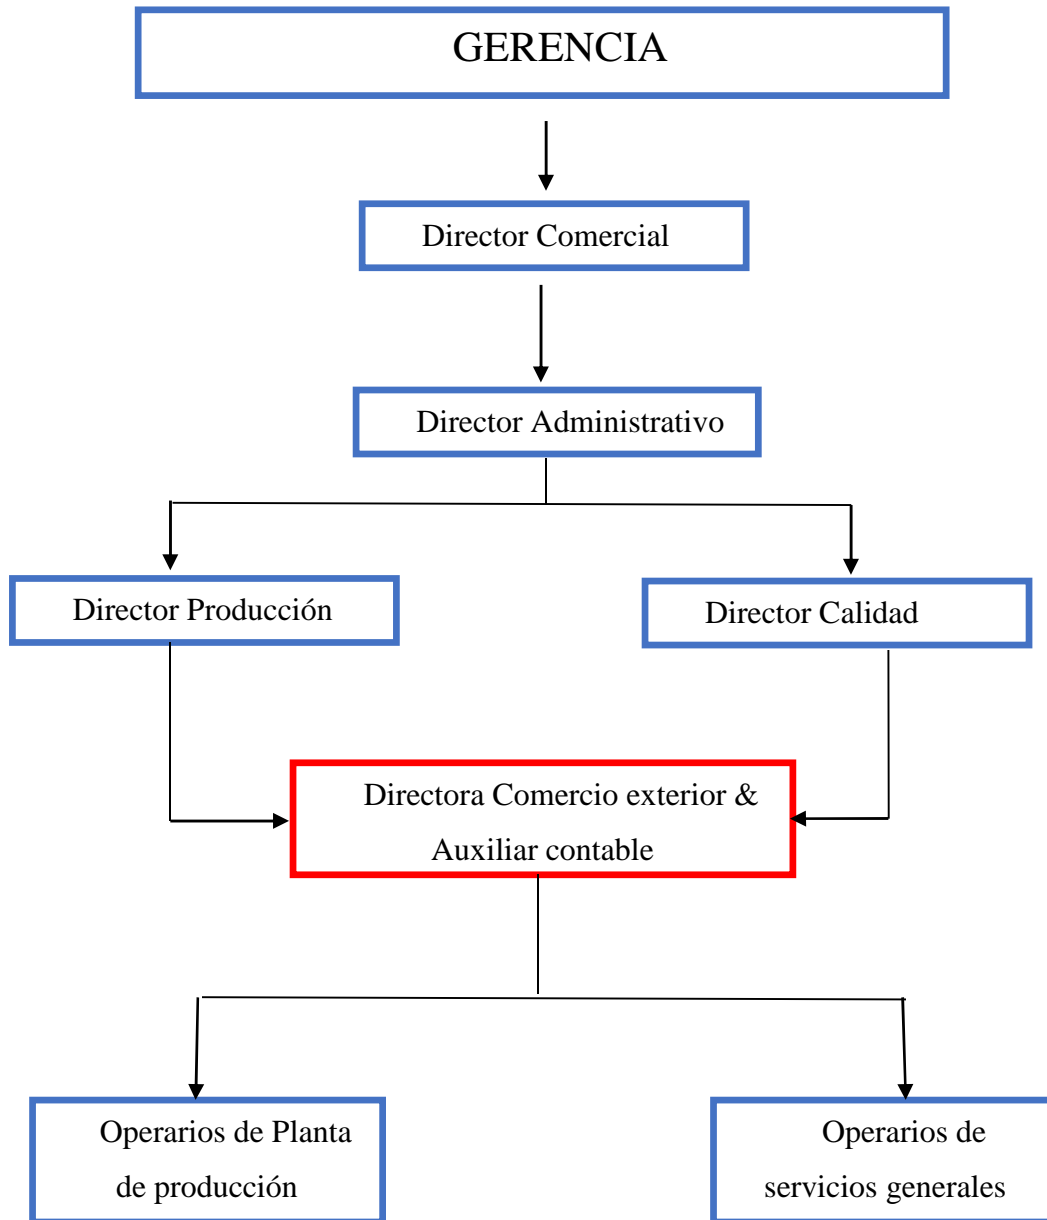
GERENCIA

Director Comercial

Director Administrativo

Director Producción

Director Calidad

Directora Comercio exterior & Auxiliar contable

Operarios de Planta de producción

Operarios de servicios generales